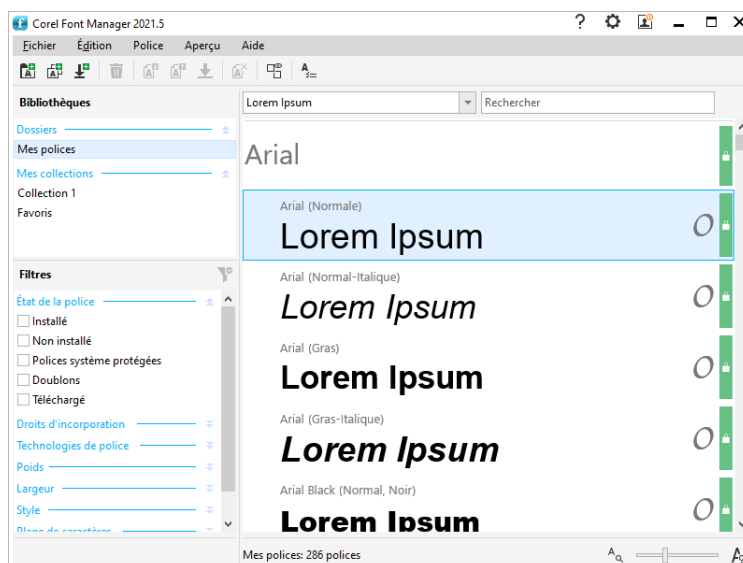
Corel Font Manager 2021.5

Fichier Édition Police Aperçu Aide

Bibliothèques

Dossiers

Mes polices

Mes collections

Collection 1

Favoris

Filtres

État de la police

Installé

Non installé

Polices système protégées

Doublons

Téléchargé

Droits d'incorporation

Technologies de police

Poids

Largeur

Style

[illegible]

Lorem Ipsum

Rechercher

Arial

Arial (Normale)

Lorem Ipsum

Arial (Normal-Italique)

Lorem Ipsum

Arial (Gras)

Lorem Ipsum

Arial (Gras-Italique)

Lorem Ipsum

Arial Black (Normal, Noir)

Lorem Ipsum

Mes polices: 286 polices